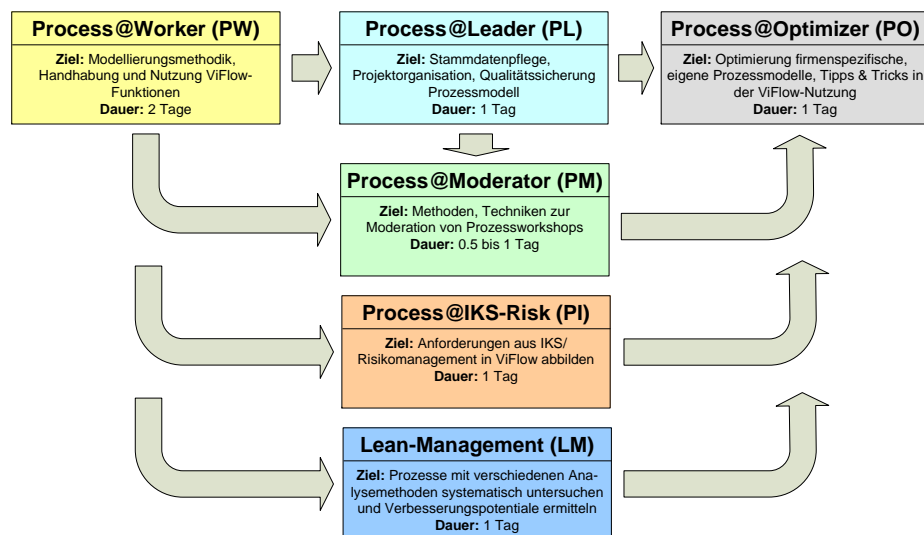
Process@Worker (PW)

Ziel: Modellierungsmethodik, Handhabung und Nutzung ViFlow-Funktionen
Dauer: 2 Tage

Process@Leader (PL)

Ziel: Stammdatenpflege, Projektorganisation, Qualitätssicherung Prozessmodell
Dauer: 1 Tag

Process@Optimizer (PO)

Ziel: Optimierung firmenspezifische, eigene Prozessmodelle, Tipps & Tricks in der ViFlow-Nutzung
Dauer: 1 Tag

Process@Moderator (PM)

Ziel: Methoden, Techniken zur Moderation von Prozessworkshops
Dauer: 0.5 bis 1 Tag

Process@IKS-Risk (PI)

Ziel: Anforderungen aus IKS/ Risikomanagement in ViFlow abbilden
Dauer: 1 Tag

Lean-Management (LM)

Ziel: Prozesse mit verschiedenen Analysemethoden systematisch untersuchen und Verbesserungspotentiale ermitteln
Dauer: 1 Tag